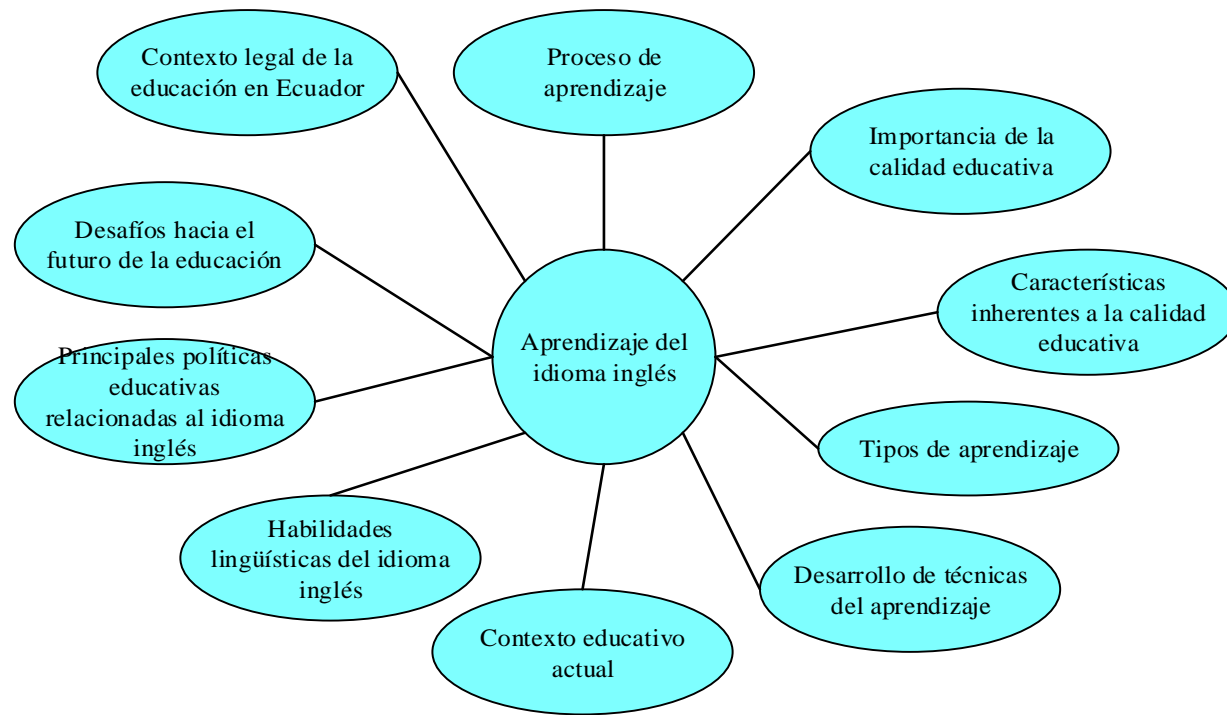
Aprendizaje del idioma inglés

Proceso de aprendizaje

Importancia de la calidad educativa

Características inherentes a la calidad educativa

Tipos de aprendizaje

Desarrollo de técnicas del aprendizaje

Contexto educativo actual

Habilidades lingüísticas del idioma inglés

Principales políticas educativas relacionadas al idioma inglés

Desafíos hacia el futuro de la educación

Contexto legal de la educación en Ecuador